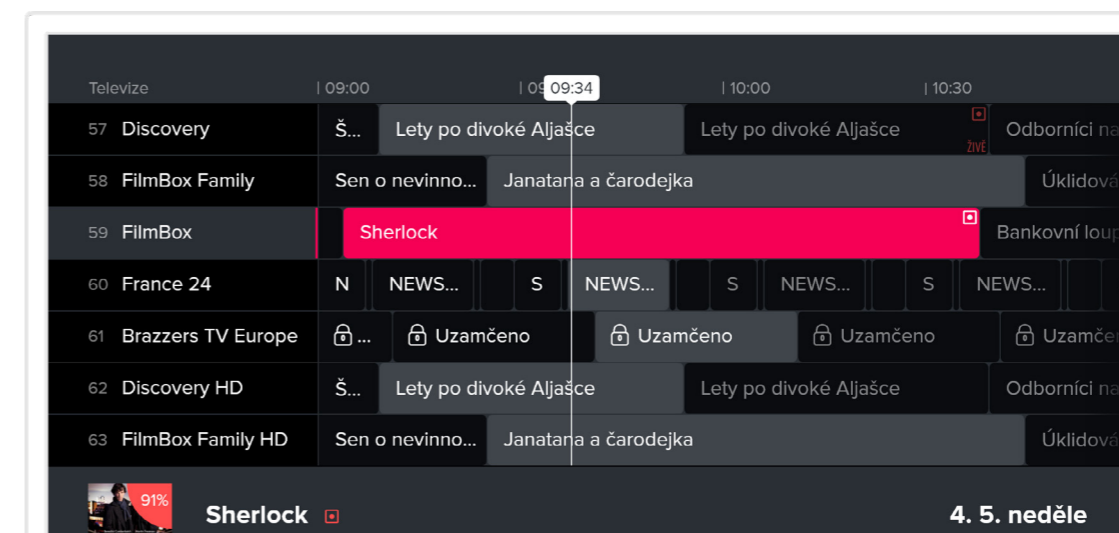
Televize | 09:00 | 09 09:34 | 10:00 | 10:30

| | | | | |
|---|---|---|---|---|
| 57 Discovery | Š... | Lety po divoké Aljašce | Lety po divoké Aljašce ŽIVĚ | Odborníci na |
| 58 FilmBox Family | Sen o nevinno... | Janatana a čarodejka | | Úklidová |
| 59 FilmBox | Sherlock | | | Bankovní loup |
| 60 France 24 | N | NEWS... | S | NEWS... | S | NEWS... | S | NEWS... |
| 61 Brazzers TV Europe | ... | Uzamčeno | Uzamčeno | Uzamčeno | Uzam |
| 62 Discovery HD | Š... | Lety po divoké Aljašce | Lety po divoké Aljašce | Odborníci na |
| 63 FilmBox Family HD | Sen o nevinno... | Janatana a čarodejka | | Úklidová |

91%

Sherlock

4. 5. neděle